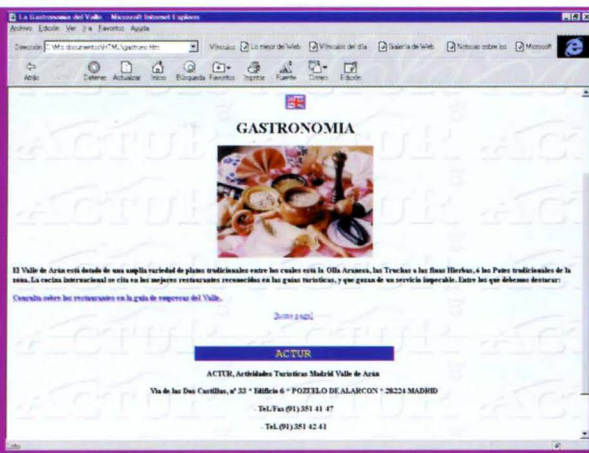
La Gastronomia del Valle - Microsoft Internet Explorer

Archivo Edición Ver Ir a Favoritos Ayuda

Dirección C:\Mis documentos\HTML\gastrono.htm

Vínculos Lo mejor del Web Vínculo del día Galería de Web Noticias sobre los Microsoft

Atrás Adelante Detener Actualizar Inicio Búsqueda Favoritos Imprimir Fuente Correo Edición

GASTRONOMIA

El Valle de Arán está dotado de una amplia variedad de platos tradicionales entre los cuales está la Olla Aranesa, las Truchas a las finas Hierbas, ó los Patés tradicionales de la zona. La cocina internacional se cita en los mejores restaurantes reconocidos en las guías turísticas, y que gozan de un servicio impecable. Entre los que debemos destacar:

Consulte sobre los restaurantes en la guía de empresas del Valle.

Inicio pagina

ACTUR

ACTUR, Actividades Turísticas Madrid Valle de Arán

Vía de las Dos Castillas, nº 33 * Edificio 6 * POZUELO DE ALARCON * 28224 MADRID

Tel./Fax (91) 351 41 47

Tel. (91) 351 42 41

Listo